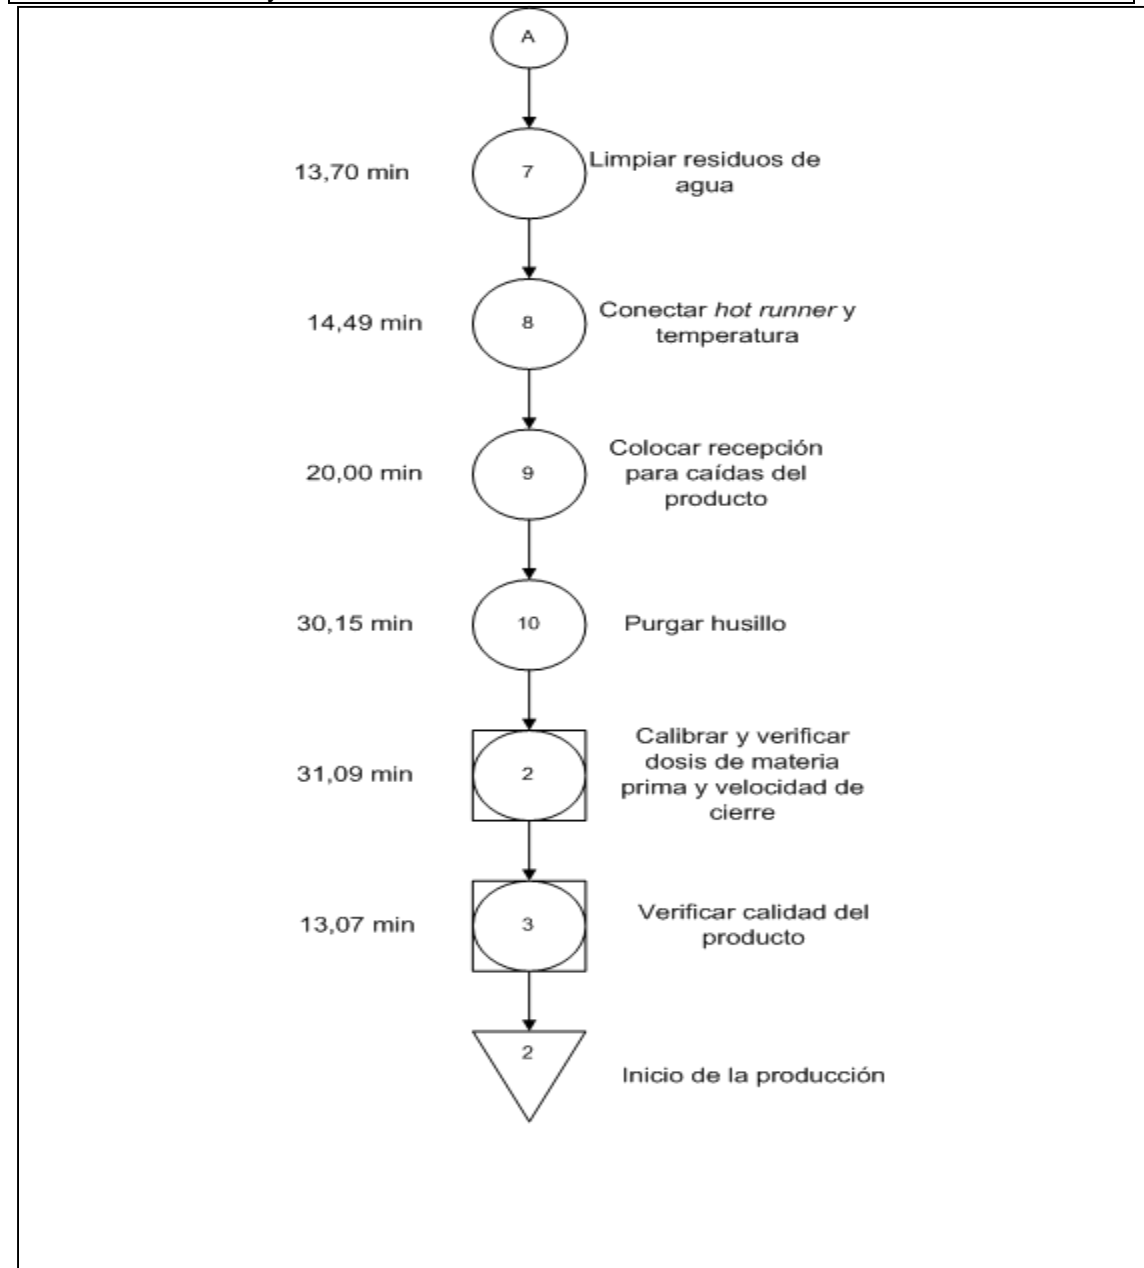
A

13,70 min
7
Limpiar residuos de agua

14,49 min
8
Conectar *hot runner* y temperatura

20,00 min
9
Colocar recepción para caídas del producto

30,15 min
10
Purgar husillo

31,09 min
2
Calibrar y verificar dosis de materia prima y velocidad de cierre

13,07 min
3
Verificar calidad del producto

2
Inicio de la producción